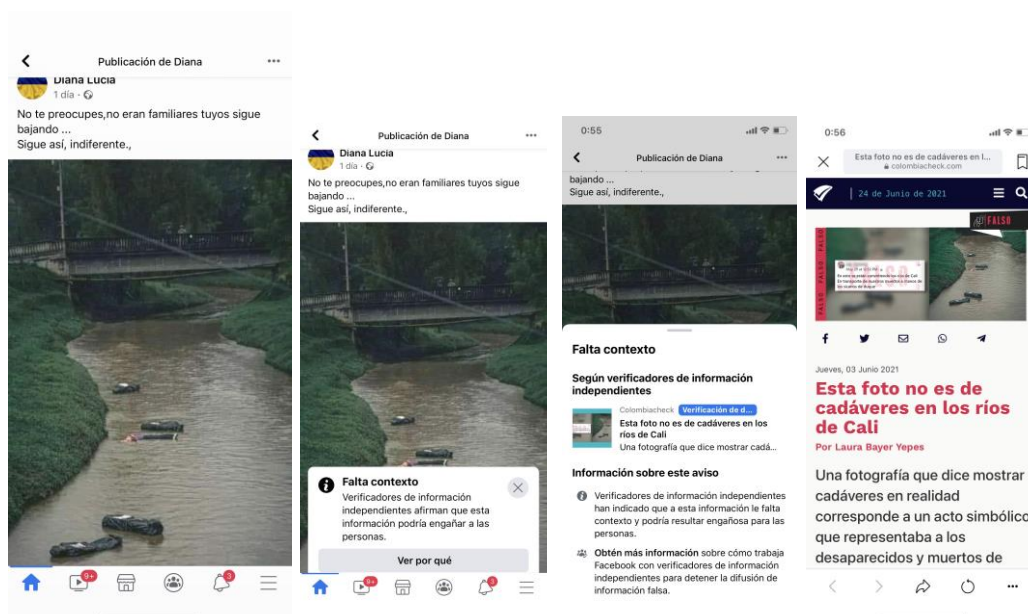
Publicación de Diana

Diana Lucía
1 día

No te preocupes,no eran familiares tuyos sigue bajando ...
Sigue así, indiferente.,

9+

3

Publicación de Diana

Diana Lucía
1 día

No te preocupes,no eran familiares tuyos sigue bajando ...
Sigue así, indiferente.,

Falta contexto
Verificadores de información independientes afirman que esta información podría engañar a las personas.

Ver por qué

9+

3

0:55

Publicación de Diana

bajando ...
Sigue así, indiferente.,

Falta contexto

Según verificadores de información independientes

Colombiacheck Verificación de d...
Esta foto no es de cadáveres en los ríos de Cali
Una fotografía que dice mostrar cadá...

Información sobre este aviso

Verificadores de información independientes han indicado que a esta información le falta contexto y podría resultar engañosa para las personas.

Obtén más información sobre cómo trabaja Facebook con verificadores de información independientes para detener la difusión de información falsa.

0:56

Esta foto no es de cadáveres en l...
colombiacheck.com

24 de Junio de 2021

FALSO

FALSO

FALSO

Jueves, 03 Junio 2021

Esta foto no es de cadáveres en los ríos de Cali

Por Laura Bayer Yepes

Una fotografía que dice mostrar cadáveres en realidad corresponde a un acto simbólico que representaba a los desaparecidos y muertos de